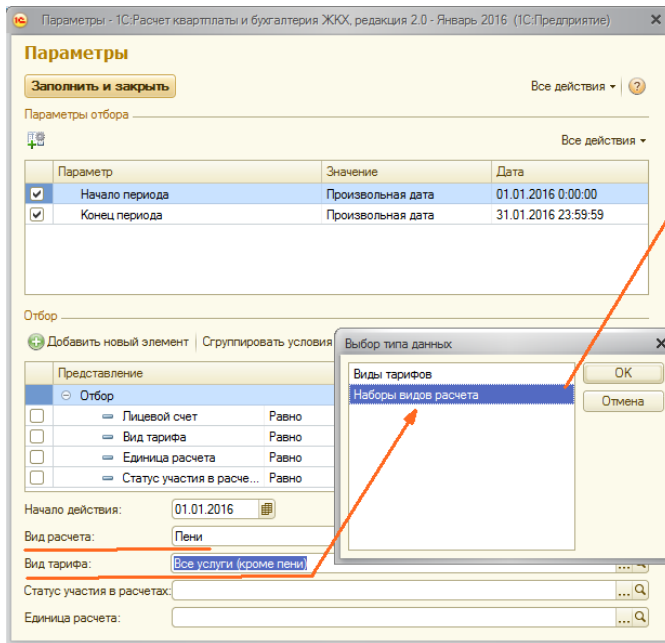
Параметры - 1С:Расчет квартплаты и бухгалтерия ЖКХ, редакция 2.0 - Январь 2016 (1С:Предприятие)

Параметры

Заполнить и закрыть

Все действия ▾ ?

Параметры отбора

Все действия ▾

| | Параметр | Значение | Дата |
|---|---|---|---|
| ☑ | Начало периода | Произвольная дата | 01.01.2016 0:00:00 |
| ☑ | Конец периода | Произвольная дата | 31.01.2016 23:59:59 |

Отбор

Добавить новый элемент | Сгруппировать условия

| | Представление | |
|---|---|---|
| | ⊖ Отбор | |
| ☐ | Лицевой счет | Равно |
| ☐ | Вид тарифа | Равно |
| ☐ | Единица расчета | Равно |
| ☐ | Статус участия в расче... | Равно |

Начало действия: 01.01.2016

Вид расчета: Пени

Вид тарифа: Все услуги (кроме пени)

Статус участия в расчетах:

Единица расчета:

Выбор типа данных

Виды тарифов

Наборы видов расчета

OK

Отмена